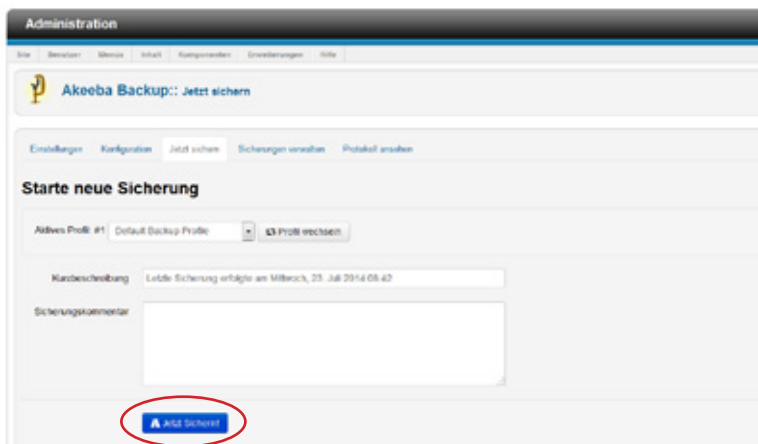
Administration

Site | Benutzer | Menüs | Inhalt | Komponenten | Erweiterungen | Hilfe

Akeeba Backup:: Jetzt sichern

Einstellungen | Konfiguration | Jetzt sichern | Sicherungen verwalten | Protokoll ansehen

Starte neue Sicherung

Aktives Profil: #1 Default Backup Profile | Profil wechseln

Kurzbeschreibung: Letzte Sicherung erfolgte am Mittwoch, 23. Juli 2014 08:42

Sicherungskommentar

Jetzt Sichern!